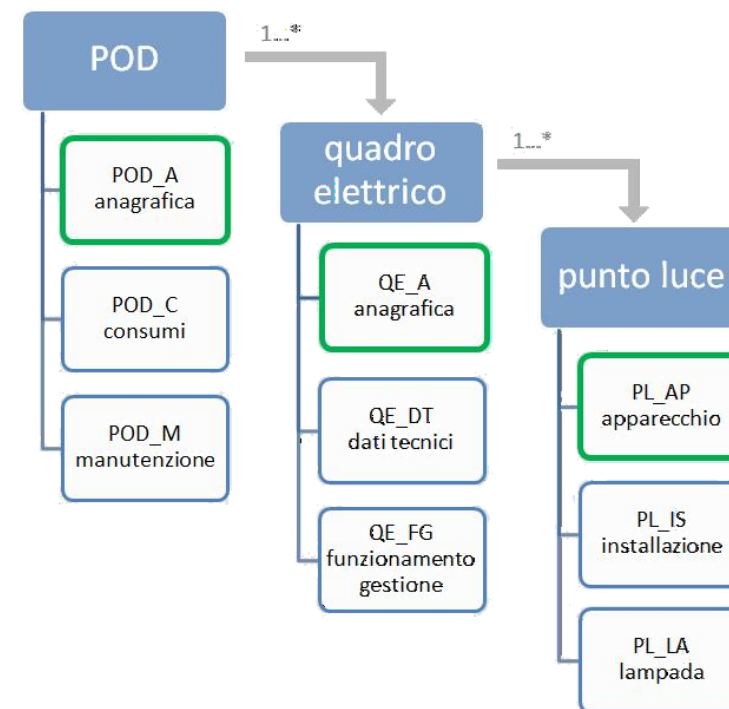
POD

1...*

POD_A
anagrafica

POD_C
consumi

POD_M
manutenzione

quadro elettrico

1...*

QE_A
anagrafica

QE_DT
dati tecnici

QE_FG
funzionamento
gestione

punto luce

PL_AP
apparecchio

PL_IS
installazione

PL_LA
lampada